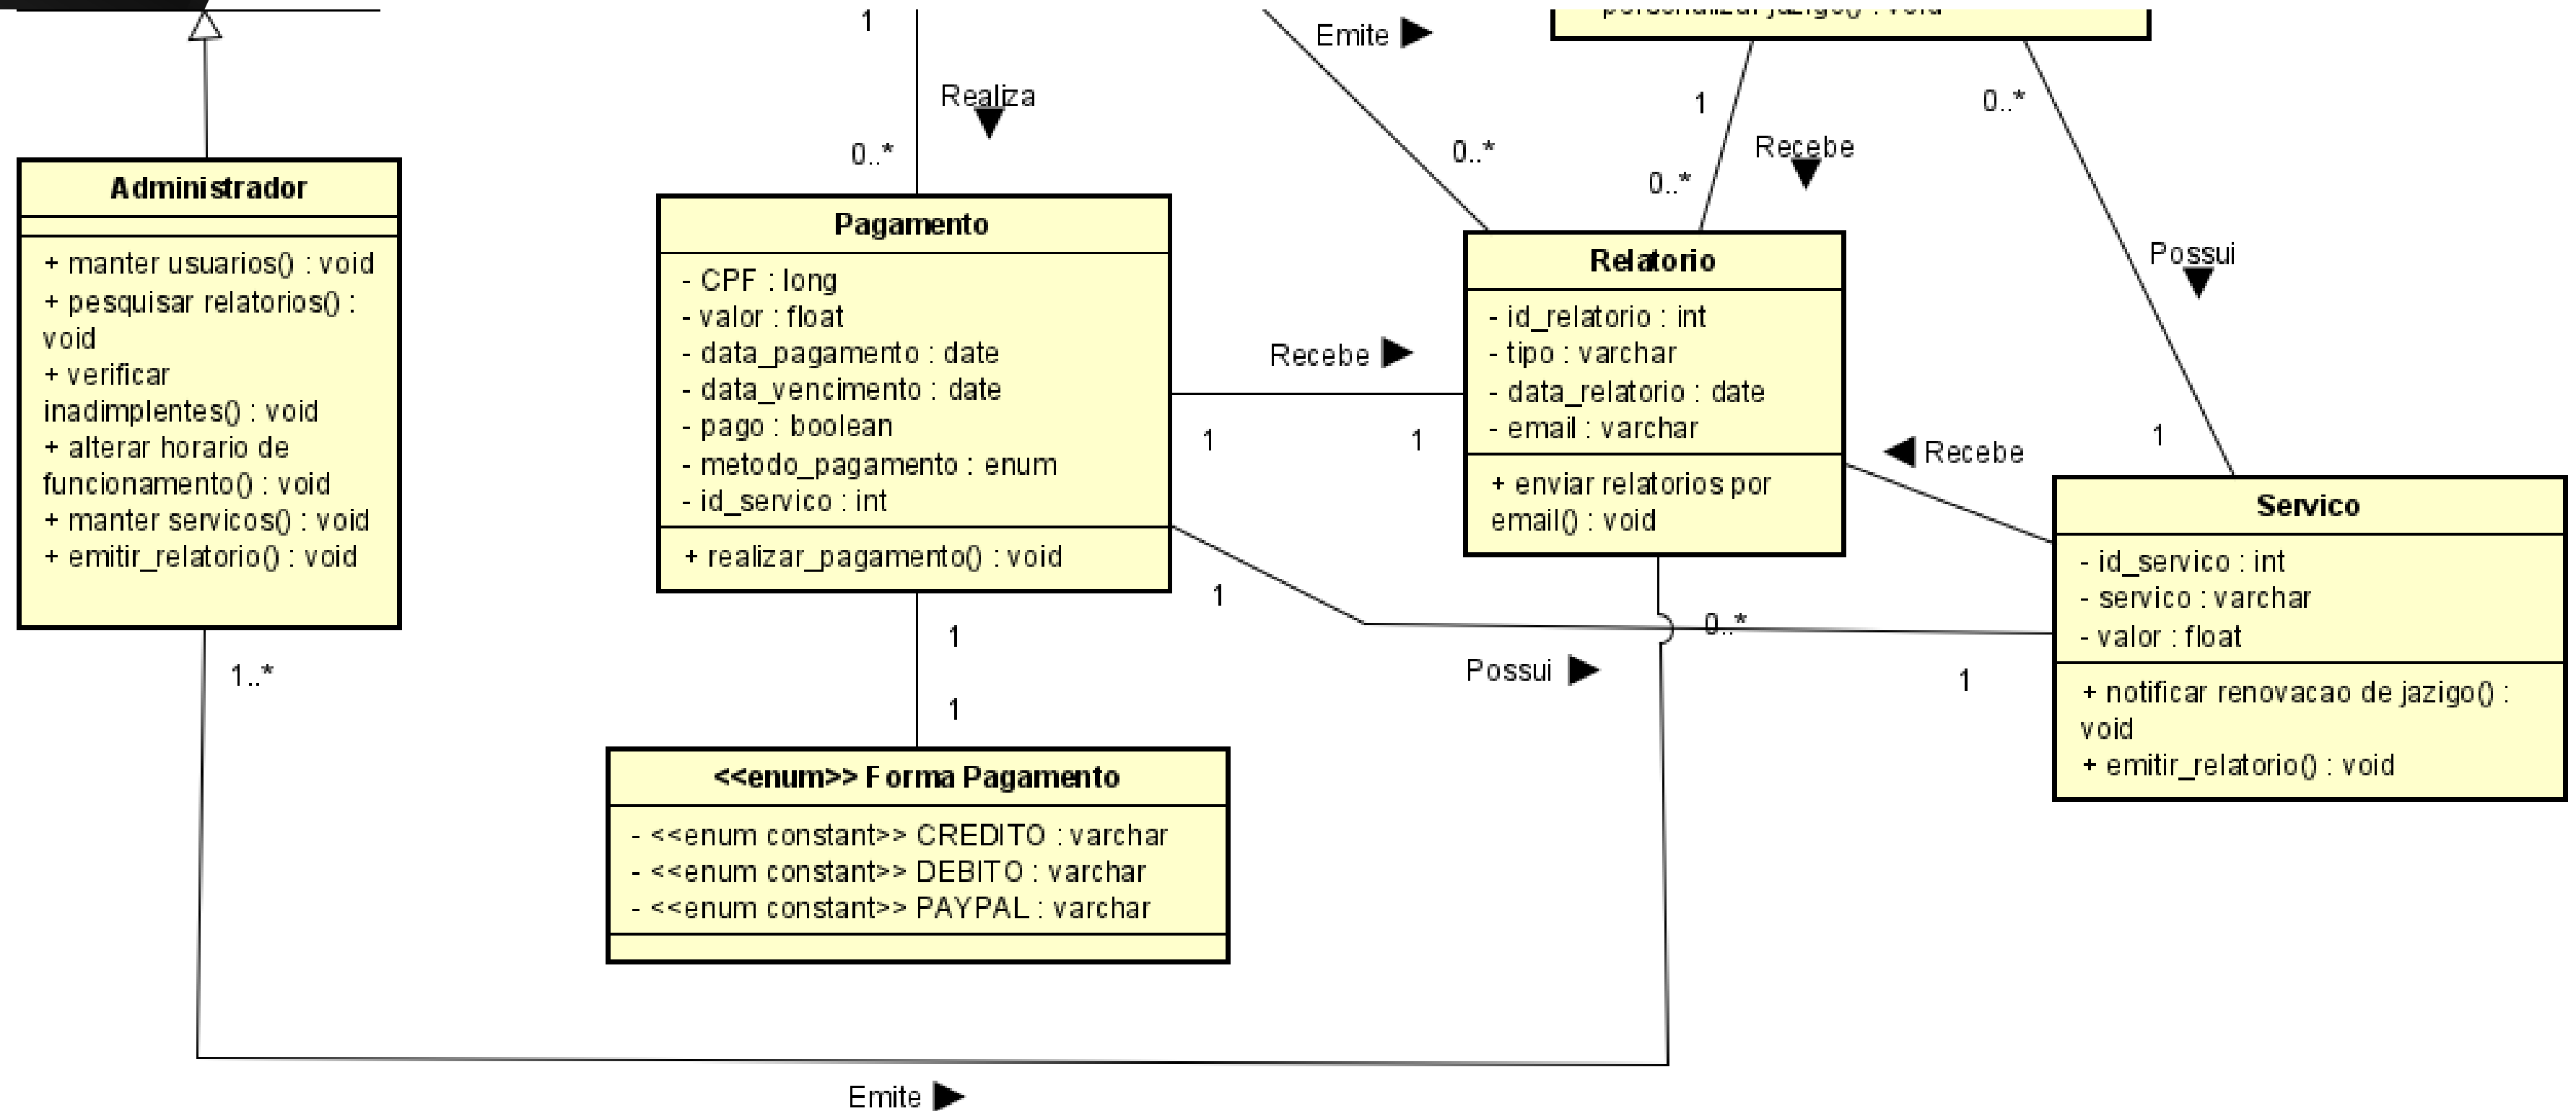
1

Emite

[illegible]

Realiza

0..*

1

0..*

0..*

Recebe

0..*

Administrador

+ manter usuarios() : void
+ pesquisar relatorios() : void
+ verificar inadimplentes() : void
+ alterar horario de funcionamento() : void
+ manter servicos() : void
+ emitir_relatorio() : void

Pagamento

- CPF : long
- valor : float
- data_pagamento : date
- data_vencimento : date
- pago : boolean
- metodo_pagamento : enum
- id_servico : int

+ realizar_pagamento() : void

Recebe

1

1

Relatorio

- id_relatorio : int
- tipo : varchar
- data_relatorio : date
- email : varchar

+ enviar relatorios por email() : void

Possui

Recebe

1

Servico

- id_servico : int
- servico : varchar
- valor : float

+ notificar renovacao de jazigo() : void
+ emitir_relatorio() : void

1

0..*

1

Possui

1

1..*

1

1

<<enum>> Forma Pagamento

- <<enum constant>> CREDITO : varchar
- <<enum constant>> DEBITO : varchar
- <<enum constant>> PAYPAL : varchar

Emite